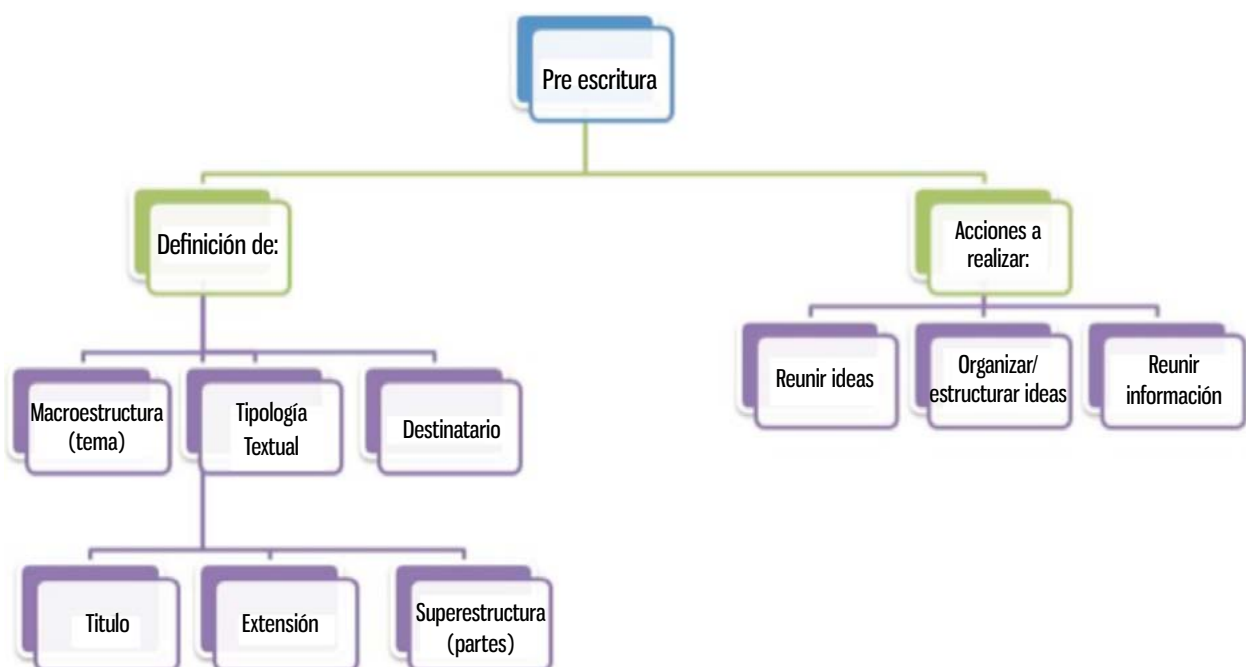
Pre escritura

Definición de:

Macroestructura (tema)

Tipología Textual

Destinatario

Titulo

Extensión

Superestructura (partes)

Acciones a realizar:

Reunir ideas

Organizar/ estructurar ideas

Reunir información